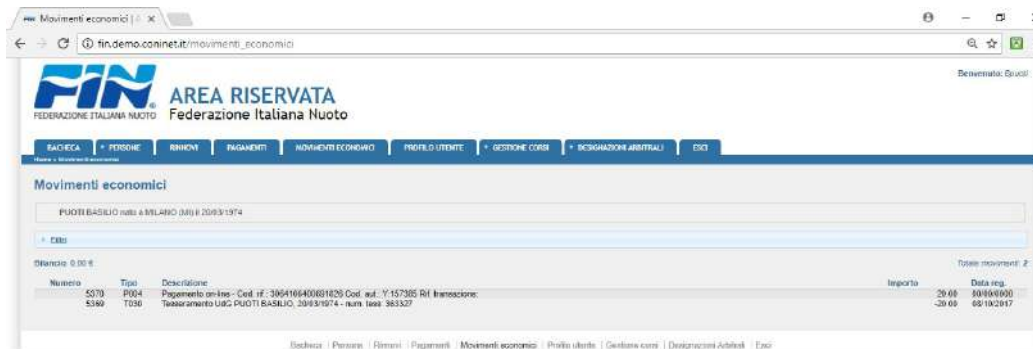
Movimenti economici | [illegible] ×

fin.demo.coninet.it/movimenti_economici

FIN FEDERAZIONE ITALIANA NUOTO

AREA RISERVATA
Federazione Italiana Nuoto

Benvenuto: Spuoti

BACHECA | + PERSONE | RINNOVI | PAGAMENTI | MOVIMENTI ECONOMICI | PROFILO UTENTE | + GESTIONE CORSI | + DESIGNAZIONI ARBITRALI | ESCI

Home » Movimenti economici

Movimenti economici

PUOTI BASILIO nato a MILANO (MI) il 20/03/1974

Filtri

Bilancio: 0.00 €

Totale movimenti: 2

| Numero | Tipo | Descrizione | Importo | Data reg. |
|---|---|---|---|---|
| 5370 | P004 | Pagamento on-line - Cod. rif.: 3064106400691626 Cod. aut.: Y:157385 Rif. transazione: | 20.00 | 00/00/0000 |
| 5369 | T050 | Tesseramento UdG PUOTI BASILIO, 20/03/1974 - num. tess: 383327 | -20.00 | 08/10/2017 |

Bacheca | Persone | Rinnovi | Pagamenti | Movimenti economici | Profilo utente | Gestione corsi | Designazioni Arbitrali | Esci